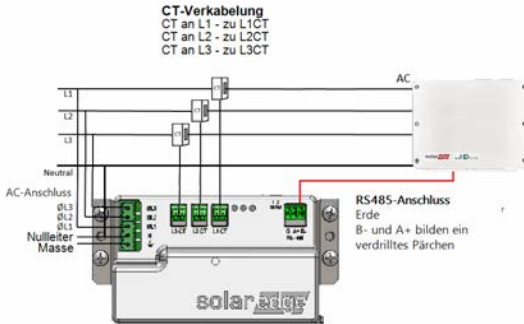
CT-Verkabelung
CT an L1 - zu L1CT
CT an L2 - zu L2CT
CT an L3 - zu L3CT

AC

L1
L2
L3

Neutral

AC-Anschluss
ØL3
ØL2
ØL1
Nullleiter
Masse

ØL3
ØL2
ØL1
N

L1 CT
L2 CT
L3 CT

G A+ B-
RS-485

RS485-Anschluss
Erde
B- und A+ bilden ein verdrilltes Pärchen

solaredge